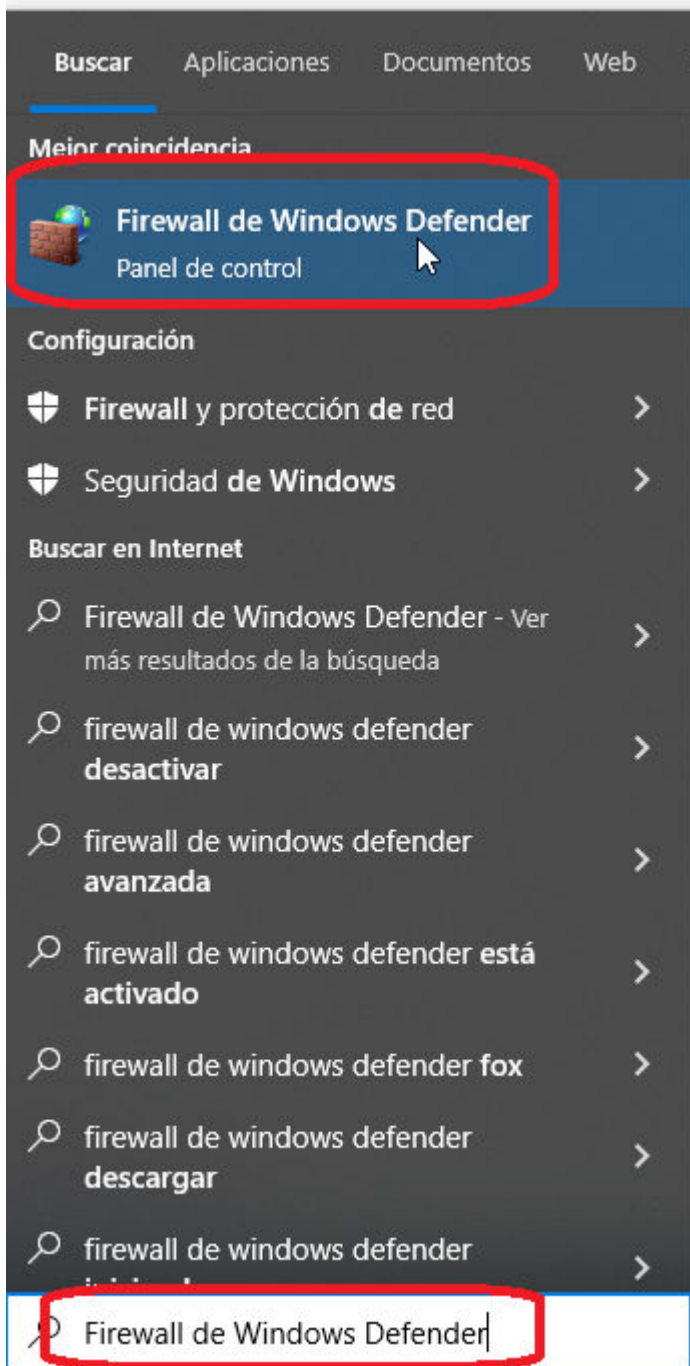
Buscar Aplicaciones Documentos Web

Mejor coincidencia

Firewall de Windows Defender
Panel de control

Configuración

Firewall y protección de red

Seguridad de Windows

Buscar en Internet

Firewall de Windows Defender - Ver más resultados de la búsqueda

firewall de windows defender desactivar

firewall de windows defender avanzada

firewall de windows defender está activado

firewall de windows defender fox

firewall de windows defender descargar

firewall de windows defender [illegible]

Firewall de Windows Defender